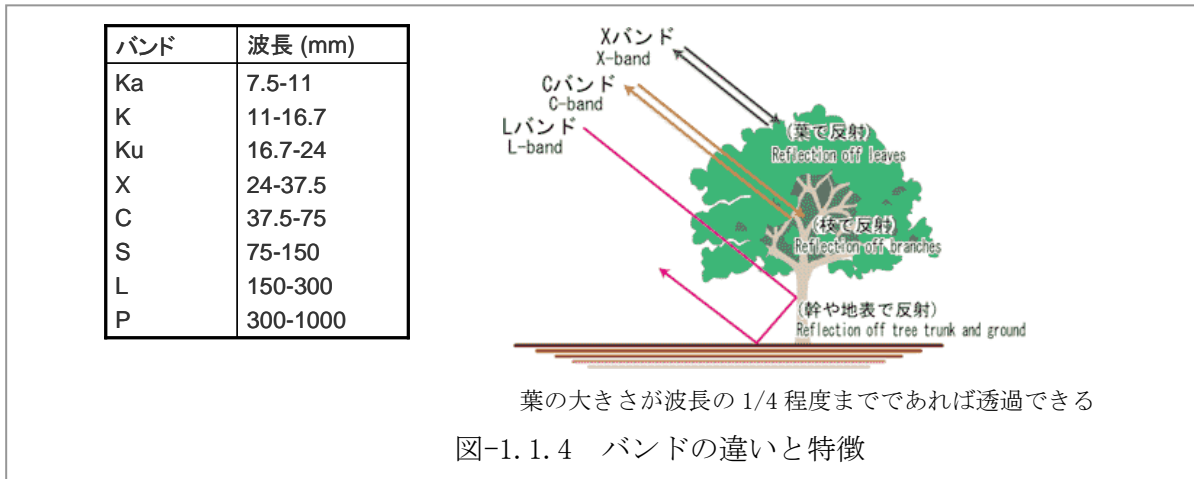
| バンド | 波長 (mm) |
|---|---|
| Ka | 7.5-11 |
| K | 11-16.7 |
| Ku | 16.7-24 |
| X | 24-37.5 |
| C | 37.5-75 |
| S | 75-150 |
| L | 150-300 |
| P | 300-1000 |

Xバンド
X-band
Cバンド
C-band
Lバンド
L-band
(葉で反射)
Reflection off leaves
(枝で反射)
Reflection off branches
(幹や地表で反射)
Reflection off tree trunk and ground

葉の大きさが波長の 1/4 程度までであれば透過できる

図-1.1.4　バンドの違いと特徴